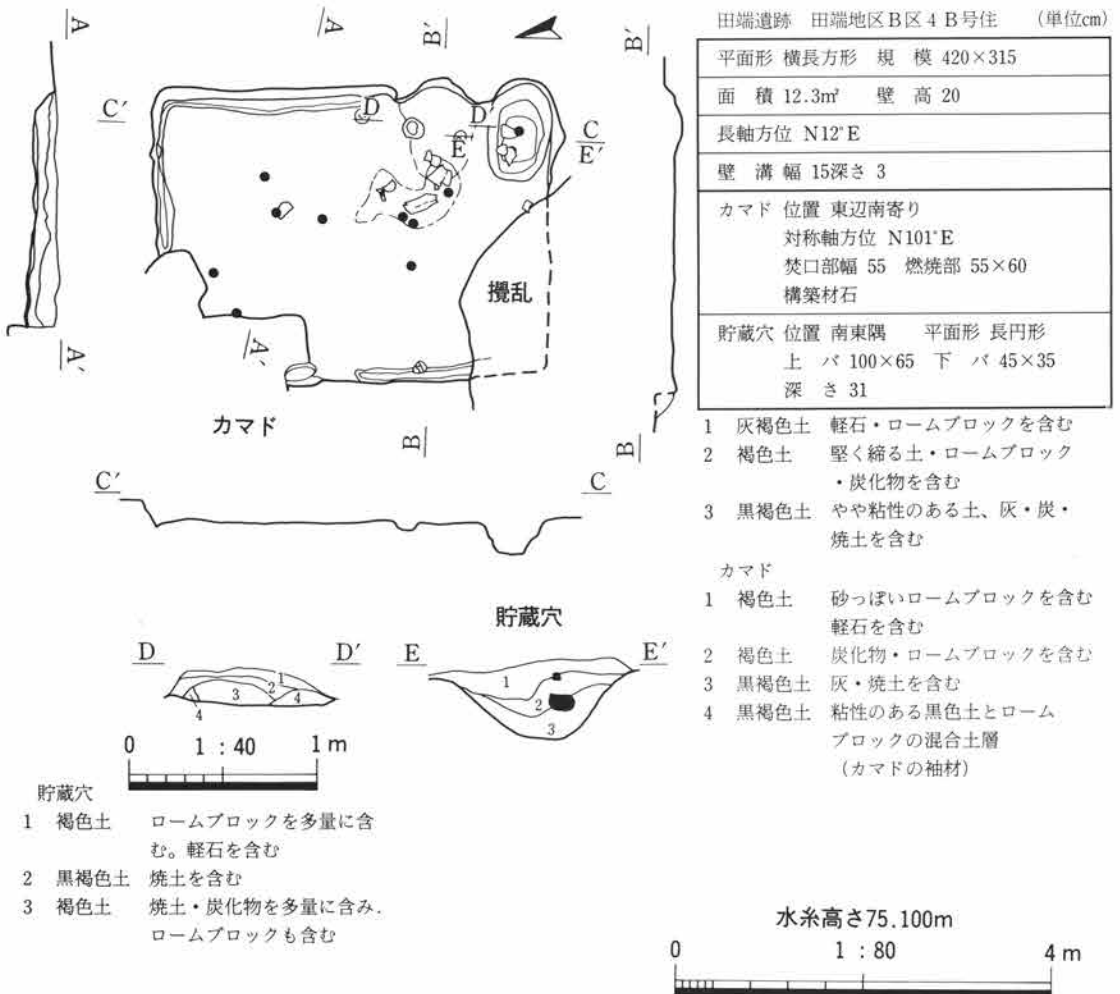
A

A

B′

B′

C′

D

D′

E

C

E′

A′

A′

撹乱

カマド

B

B

C′

C

田端遺跡　田端地区B区４B号住　（単位cm）

| 平面形 横長方形　規　模 420×315 |
|---|
| 面　積 12.3m²　壁　高 20 |
| 長軸方位 N12°E |
| 壁　溝 幅 15深さ 3 |
| カマド 位置 東辺南寄り<br>対称軸方位 N101°E<br>焚口部幅 55　燃焼部 55×60<br>構築材石 |
| 貯蔵穴 位置 南東隅　平面形 長円形<br>上　バ 100×65　下　バ 45×35<br>深　さ 31 |

1　灰褐色土　軽石・ロームブロックを含む
2　褐色土　堅く締る土・ロームブロック・炭化物を含む
3　黒褐色土　やや粘性のある土、灰・炭・焼土を含む

カマド
1　褐色土　砂っぽいロームブロックを含む軽石を含む
2　褐色土　炭化物・ロームブロックを含む
3　黒褐色土　灰・焼土を含む
4　黒褐色土　粘性のある黒色土とロームブロックの混合土層（カマドの袖材）

貯蔵穴

D　D′
1 2 3 4 4

E　E′
1 2 3

0　1 : 40　1 m

貯蔵穴
1　褐色土　ロームブロックを多量に含む。軽石を含む
2　黒褐色土　焼土を含む
3　褐色土　焼土・炭化物を多量に含み．ロームブロックも含む

水糸高さ75.100m

0　1 : 80　4 m